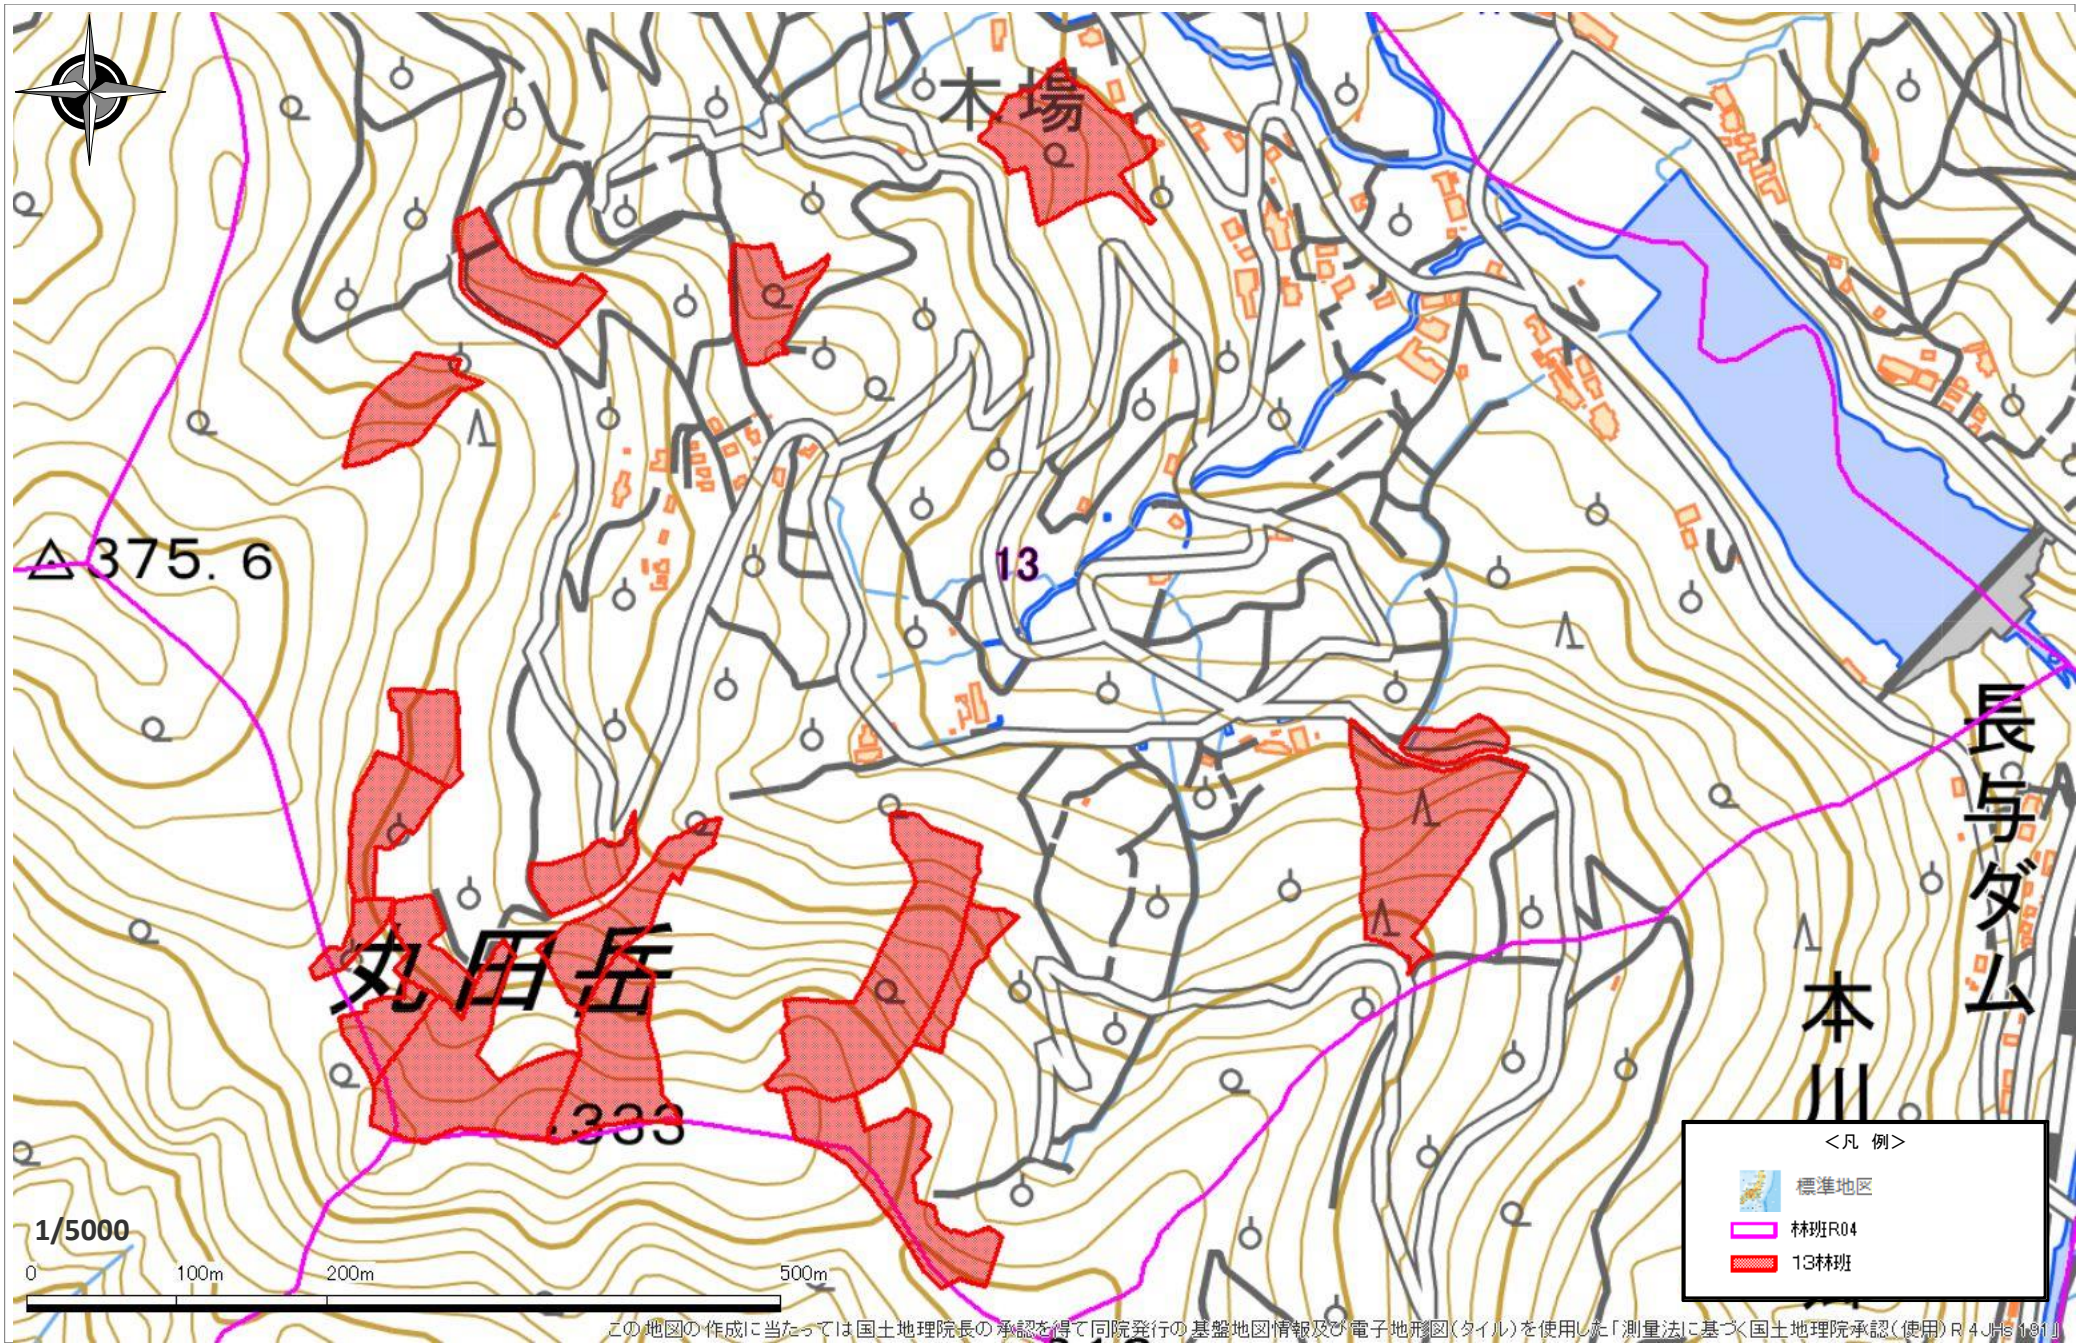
木場

△375.6

13

丸田岳

333

長与ダム

本川

1/5000

0 100m 200m 500m

<凡 例>
標準地図
林班R04
13林班

この地図の作成に当たっては国土地理院長の承認を得て同院発行の基盤地図情報及び電子地形図（タイル）を使用した「測量法に基づく国土地理院承認（使用）R 4JHs 181」